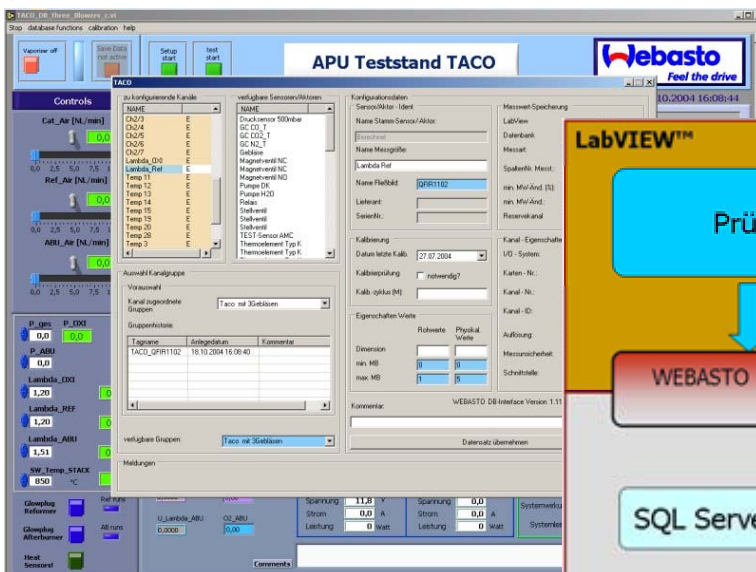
TACO_DB_three_Blowers_c.vi
Stop database functions calibration help

Vaporiser off
Save Data not active
Setup start
test start

APU Teststand TACO

Webasto
Feel the drive

10.2004 16:08:44

Controls
Cat_Air [NL/min]
0,0
0,0 2,5 5,0 7,5 1
Ref_Air [NL/min]
0,0
0,0 2,5 5,0 7,5 1
ABU_Air [NL/min]
0,0
0,0 2,5 5,0 7,5 1

P_ges P_DXI
0,0 0,0
P_ABU
0,0
Lambda_DXI
1,20
Lambda_REF
1,20
Lambda_ABU
1,51
SW_Temp_STACK
850 °C

Glowplug Reformer
Ref runs
Glowplug Afterburner
Aft runs
Heat Sensors!

TACO
zu konfigurierende Kanäle
| NAME | |
|---|---|
| Ch2/3 | E |
| Ch2/4 | E |
| Ch2/5 | E |
| Ch2/6 | E |
| Ch2/7 | E |
| Lambda_DXI | E |
| Lambda_Ref | E |
| Temp 11 | E |
| Temp 12 | E |
| Temp 13 | E |
| Temp 14 | E |
| Temp 15 | E |
| Temp 19 | E |
| Temp 20 | E |
| Temp 28 | E |
| Temp 3 | E |

verfügbare Sensoren/Aktoren
NAME
Drucksensor 500mbar
GC CO_T
GC CO2_T
GC N2_T
Gebläse
Magnetventil NC
Magnetventil NC
Magnetventil NO
Pumpe DK
Pumpe H2O
Relais
Stellventil
Stellventil
Stellventil
TEST-Sensor AMC
Thermoelement Typ K
Thermoelement Typ K

Auswahl Kanalgruppe
Vorauswahl
Kanal zugeordnete Gruppen
Taco mit 3Gebläsen
Gruppenhistorie
| Tagname | Anlegedatum | Kommentar |
|---|---|---|
| TACO_QFIR1102 | 18.10.2004 16:08:40 | |

verfügbare Gruppen
Taco mit 3Gebläsen

Meldungen

Konfigurationsdaten
Sensor/Aktor - Ident
Name Stamm-Sensor/-Aktor
Sensor
Name Messgröße
Lambda Ref
Name Fließbild
QFIR1102
Lieferant
SerienNr.

Kalibrierung
Datum letzte Kalib. 27.07.2004
Kalibrierprüfung notwendig?
Kalib. zyklus [M]

Eigenschaften Werte
Rohwerte Physikal. Werte
Dimension
min. MB 0 0
max. MB 1 5

Messwert-Speicherung
LabView
Datenbank
Messart
SpaltenNr. Messt.
min. MW-Änd. [%]
min. MW-Änd.
Reservekanal

Kanal - Eigenschafte
I/O - System:
Karten - Nr.:
Kanal - Nr.:
Kanal - ID:
Auflösung:
Messunsicherheit:
Schnittstelle:

Kommentar
WEBASTO DB-Interface Version 1.11
Datensatz übernehmen

U_Lambda_ABU 0,0000
O2_ABU 0,00
Spannung 11,8 V
Strom 0,0 A
Leistung 0 Watt
Spannung 0,0
Strom 0,0 A
Leistung 0 Watt
Systemwerk
Systemle
Comments

LabVIEW™
Prü
WEBASTO
SQL Serve